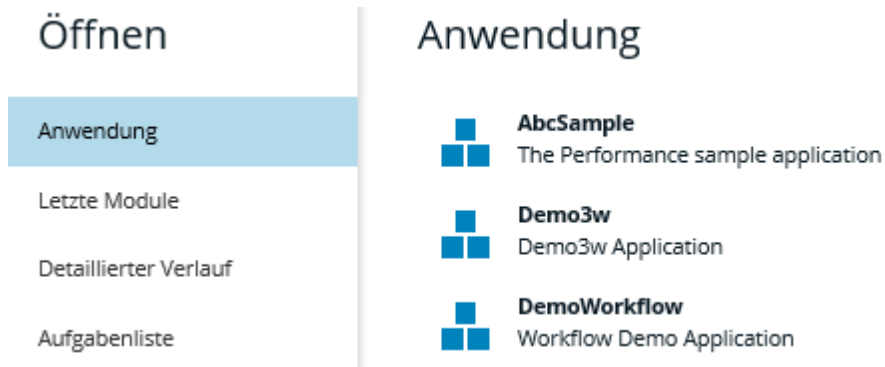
Öffnen

Anwendung

Letzte Module

Detaillierter Verlauf

Aufgabenliste

Anwendung

**AbcSample**
The Performance sample application

**Demo3w**
Demo3w Application

**DemoWorkflow**
Workflow Demo Application